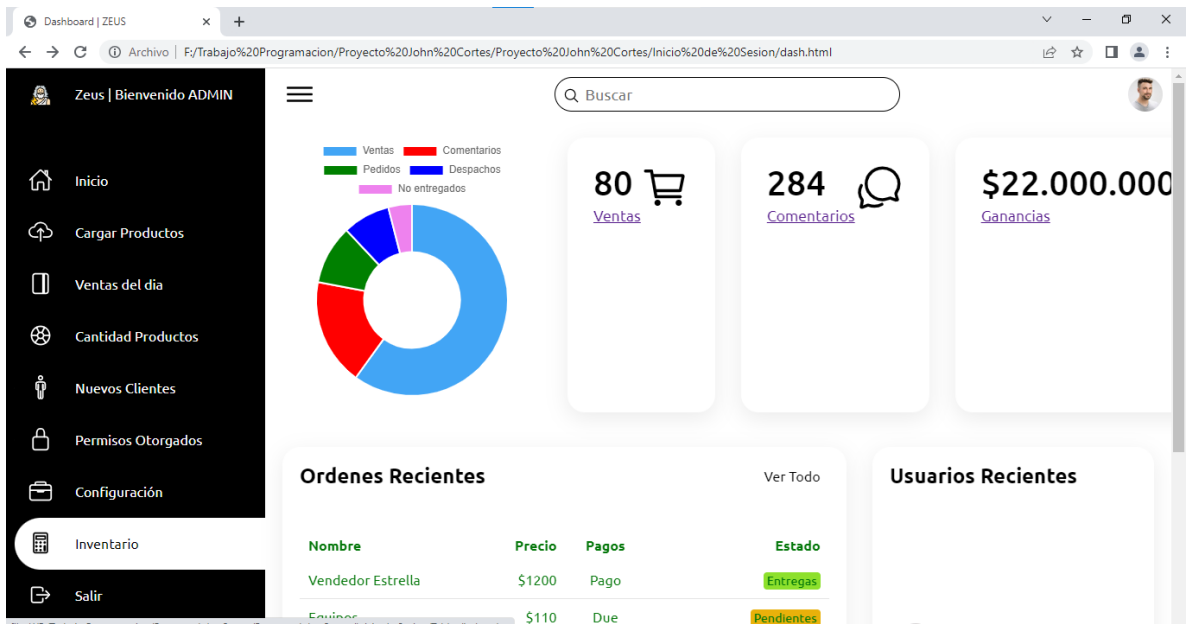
Dashboard | ZEUS

Archivo | F:/Trabajo%20Programacion/Proyecto%20John%20Cortes/Proyecto%20John%20Cortes/Inicio%20de%20Sesion/dash.html

Zeus | Bienvenido ADMIN

Inicio
Cargar Productos
Ventas del dia
Cantidad Productos
Nuevos Clientes
Permisos Otorgados
Configuración
Inventario
Salir

Buscar

Ventas
Comentarios
Pedidos
Despachos
No entregados

80
Ventas

284
Comentarios

$22.000.000
Ganancias

Ordenes Recientes
Ver Todo

| Nombre | Precio | Pagos | Estado |
|---|---|---|---|
| Vendedor Estrella | $1200 | Pago | Entregas |
| Equipos | $110 | Due | Pendientes |

Usuarios Recientes